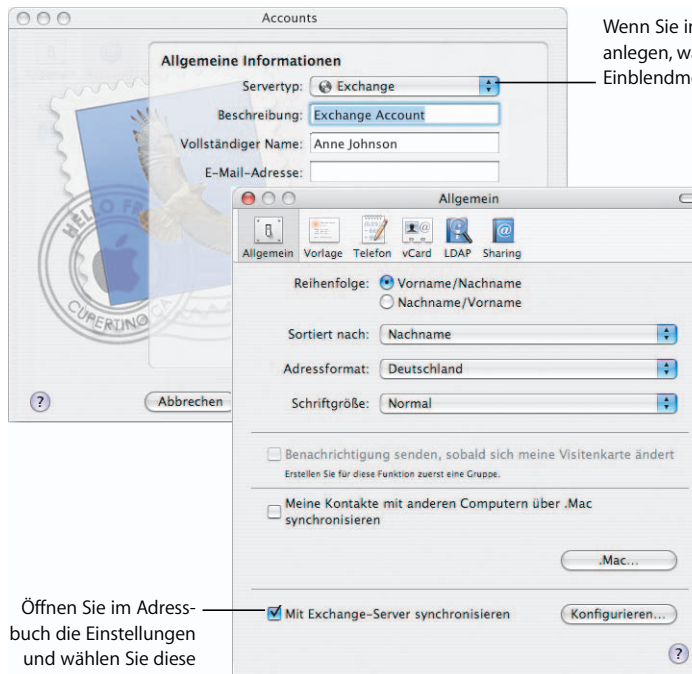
Accounts

Allgemeine Informationen

Servertyp: Exchange

Beschreibung: Exchange Account

Vollständiger Name: Anne Johnson

E-Mail-Adresse:

?

Abbrechen

Wenn Sie i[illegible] anlegen, w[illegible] Einblendm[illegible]

Allgemein

Allgemein Vorlage Telefon vCard LDAP Sharing

Reihenfolge: Vorname/Nachname

Nachname/Vorname

Sortiert nach: Nachname

Adressformat: Deutschland

Schriftgröße: Normal

Benachrichtigung senden, sobald sich meine Visitenkarte ändert

Erstellen Sie für diese Funktion zuerst eine Gruppe.

Meine Kontakte mit anderen Computern über .Mac synchronisieren

.Mac...

Mit Exchange-Server synchronisieren

Konfigurieren...

?

Öffnen Sie im Adressbuch die Einstellungen und wählen Sie diese